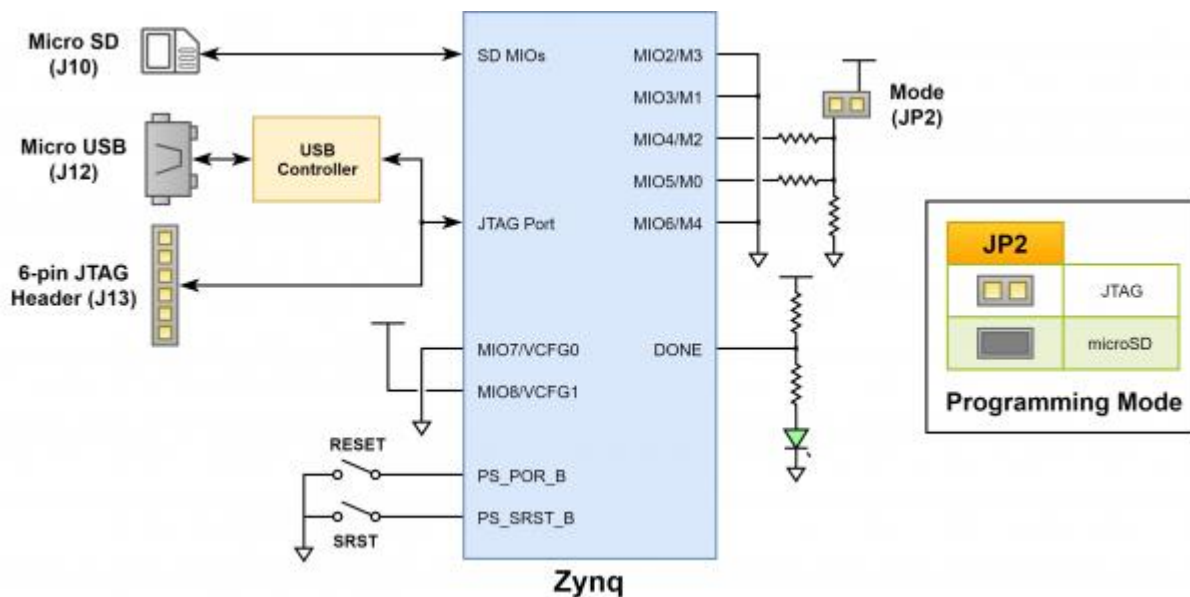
Micro SD (J10)

Micro USB (J12)

USB Controller

6-pin JTAG Header (J13)

SD MIOs

JTAG Port

MIO2/M3

MIO3/M1

MIO4/M2

MIO5/M0

MIO6/M4

Mode (JP2)

MIO7/VCFG0

MIO8/VCFG1

DONE

RESET

PS_POR_B

PS_SRST_B

SRST

Zynq

| JP2 | |
|---|---|
| | JTAG |
| | microSD |

Programming Mode